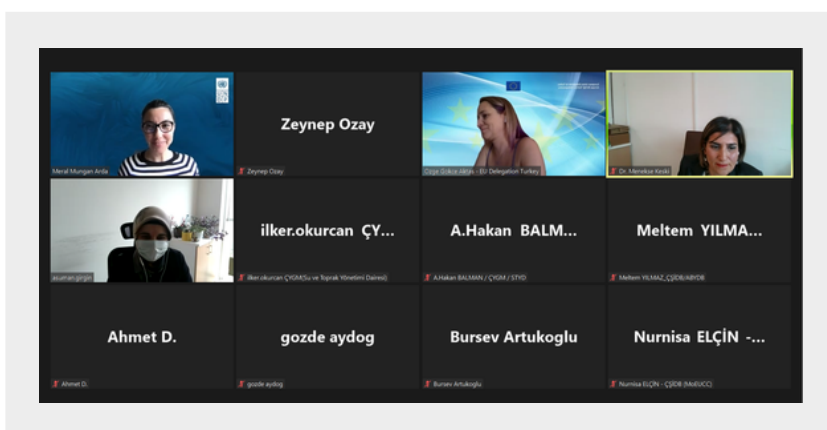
Meral Mungan Arda

Zeynep Ozay

Zeynep Ozay

Ozge Gokce Akyol - EU Delegation Turkey

Dr. Mehelkse Keskin

asuman.girgin

ilker.okurcan ÇY...

ilker.okurcan ÇYGM(Su ve Toprak Yönetimi Dairesi)

A.Hakan BALM...

A.Hakan BALMAN / ÇYGM / STYD

Meltem YILMA...

Meltem YILMAZ_ÇŞİDB/ABYDB

Ahmet D.

Ahmet D.

gozde aydog

gozde aydog

Bursev Artukoglu

Bursev Artukoglu

Nurnisa ELÇİN -...

Nurnisa ELÇİN - ÇŞİDB (MoEUCC)